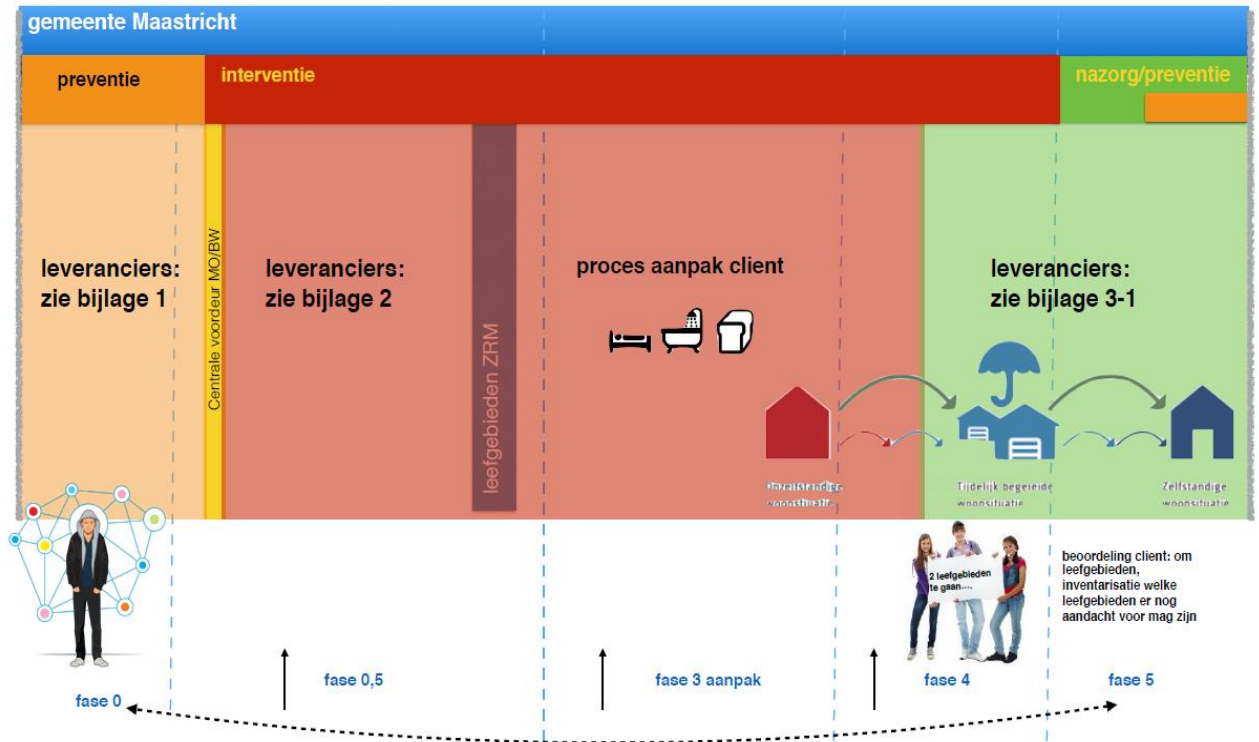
gemeente Maastricht

preventie

interventie

nazorg/preventie

leveranciers: zie bijlage 1

Centrale voordeur MO/BW

leveranciers: zie bijlage 2

leefgebieden ZRM

proces aanpak client

leveranciers: zie bijlage 3-1

Onzelfstandige woonsituatie

Tijdelijk begeleide woonsituatie

Zelfstandige woonsituatie

2 leefgebieden te gaan....

beoordeling client: om leefgebieden, inventarisatie welke leefgebieden er nog aandacht voor mag zijn

fase 0

fase 0,5

fase 3 aanpak

fase 4

fase 5